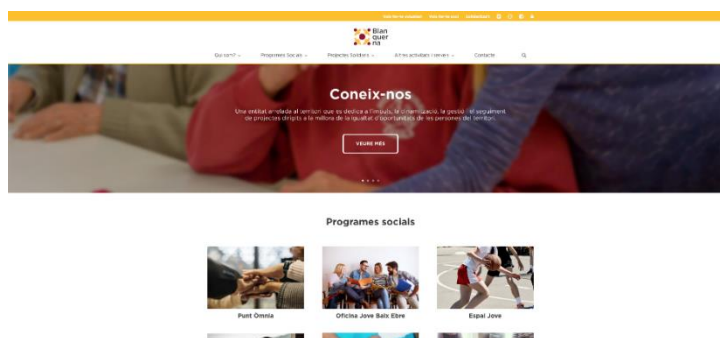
Vols fer-te voluntari   Vols fer-te soci   Col·labora!

Blan quer na

Qui som? ⌄   Programes Socials ⌄   Projectes Solidaris ⌄   Altres activitats i serveis ⌄   Contacte

Coneix-nos

Una entitat arrelada al territori que es dedica a l'impuls, la dinamització, la gestió i el seguiment de projectes dirigits a la millora de la igualtat d'oportunitats de les persones del territori.

VEURE MÉS

Programes socials

Punt Òmnia

Oficina Jove Baix Ebre

Espai Jove